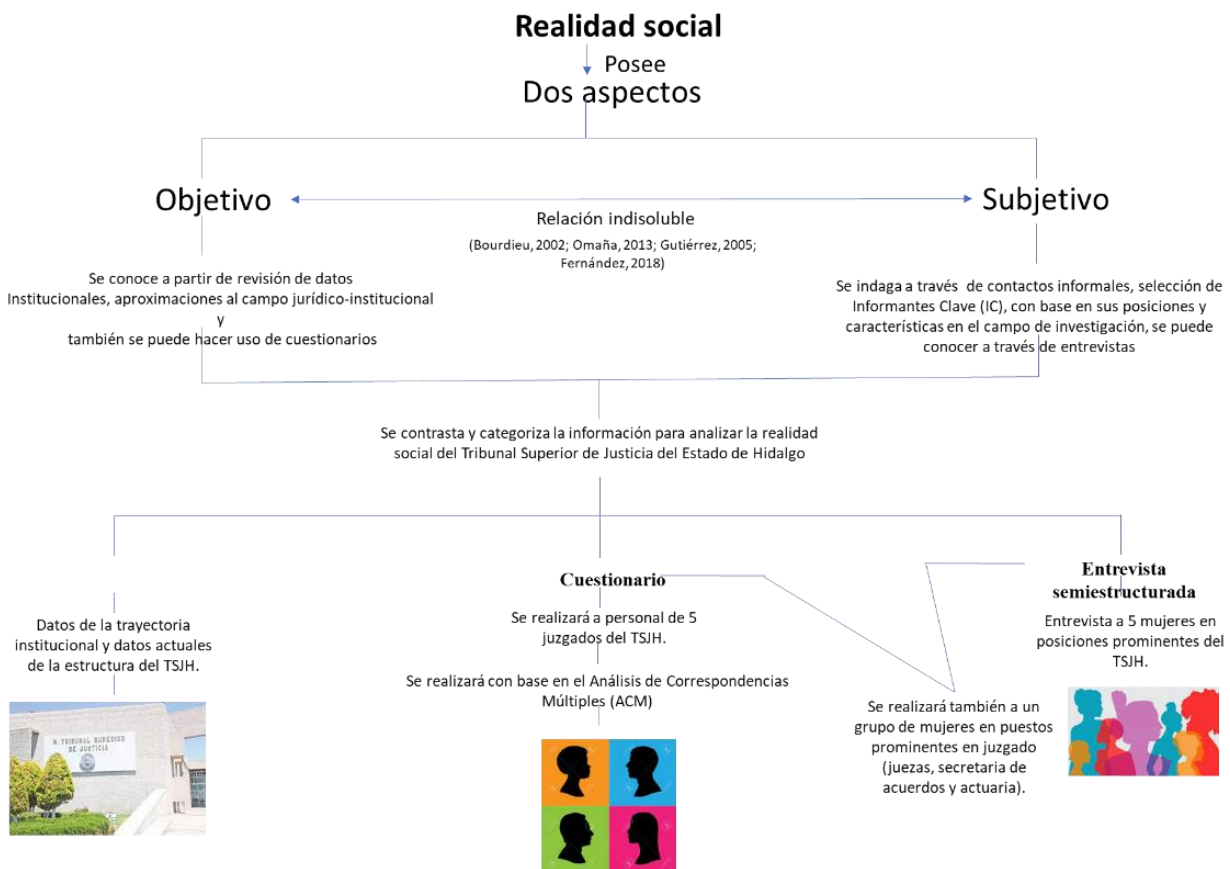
Realidad social

Posee

Dos aspectos

Objetivo

Relación indisoluble

(Bourdieu, 2002; Omaña, 2013; Gutiérrez, 2005; Fernández, 2018)

Subjetivo

Se conoce a partir de revisión de datos Institucionales, aproximaciones al campo jurídico-institucional y también se puede hacer uso de cuestionarios

Se indaga a través de contactos informales, selección de Informantes Clave (IC), con base en sus posiciones y características en el campo de investigación, se puede conocer a través de entrevistas

Se contrasta y categoriza la información para analizar la realidad social del Tribunal Superior de Justicia del Estado de Hidalgo

Datos de la trayectoria institucional y datos actuales de la estructura del TSJH.

H. TRIBUNAL SUPERIOR DE JUSTICIA

Cuestionario

Se realizará a personal de 5 juzgados del TSJH.

Se realizará con base en el Análisis de Correspondencias Múltiples (ACM)

Se realizará también a un grupo de mujeres en puestos prominentes en juzgado (juezas, secretaria de acuerdos y actuaria).

Entrevista semiestructurada

Entrevista a 5 mujeres en posiciones prominentes del TSJH.